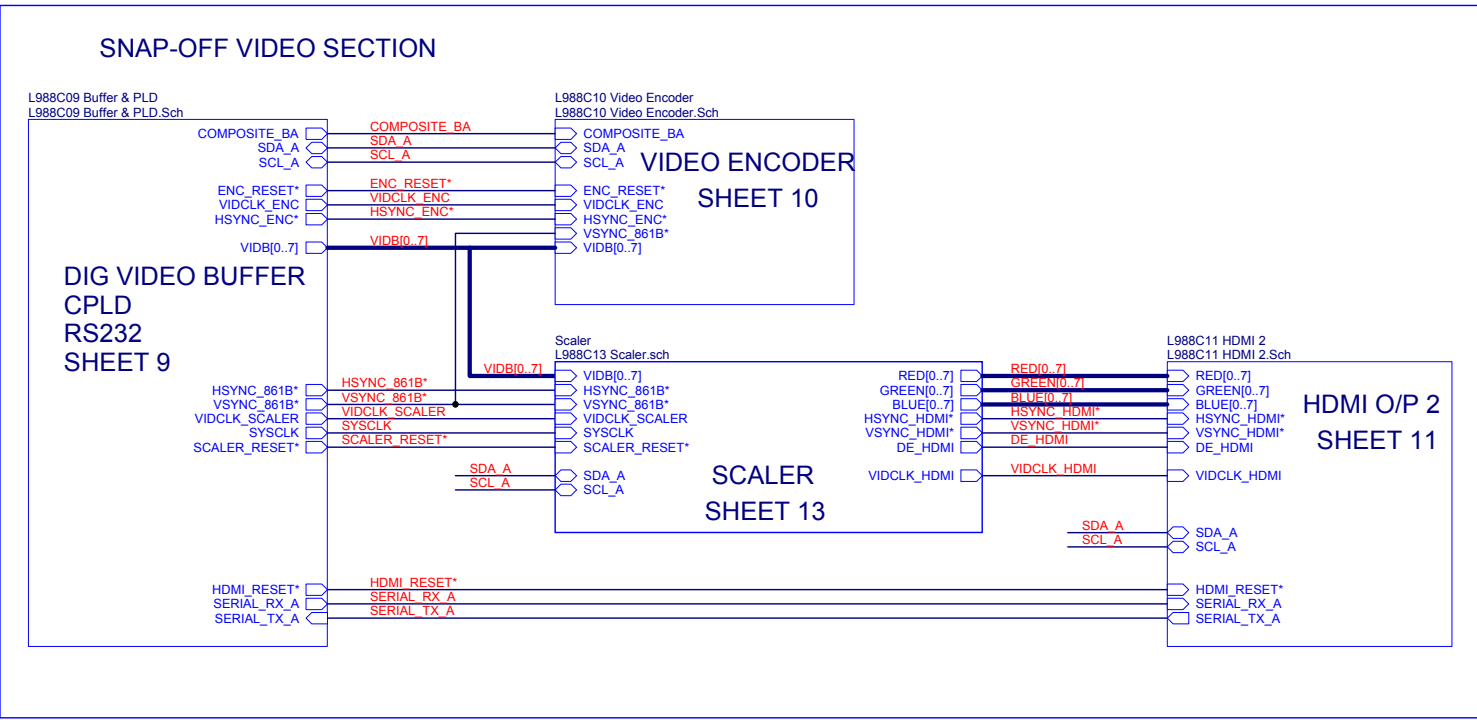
SNAP-OFF VIDEO SECTION

L988C09 Buffer & PLD
L988C09 Buffer & PLD.Sch

COMPOSITE_BA
SDA_A
SCL_A
ENC_RESET*
VIDCLK_ENC
HSYNC_ENC*
VIDB[0..7]

DIG VIDEO BUFFER
CPLD
RS232
SHEET 9

HSYNC_861B*
VSYNC_861B*
VIDCLK_SCALER
SYSCLK
SCALER_RESET*

HDMI_RESET*
SERIAL_RX_A
SERIAL_TX_A

COMPOSITE_BA
SDA_A
SCL_A
ENC_RESET*
VIDCLK_ENC
HSYNC_ENC*
VIDB[0..7]

L988C10 Video Encoder
L988C10 Video Encoder.Sch

COMPOSITE_BA
SDA_A
SCL_A
ENC_RESET*
VIDCLK_ENC
HSYNC_ENC*
VSYNC_861B*
VIDB[0..7]

VIDEO ENCODER
SHEET 10

VIDB[0..7]
HSYNC_861B*
VSYNC_861B*
VIDCLK_SCALER
SYSCLK
SCALER_RESET*

Scaler
L988C13 Scaler.sch

VIDB[0..7]
HSYNC_861B*
VSYNC_861B*
VIDCLK_SCALER
SYSCLK
SCALER_RESET*

SDA_A
SCL_A
SDA_A
SCL_A

SCALER
SHEET 13

RED[0..7]
GREEN[0..7]
BLUE[0..7]
HSYNC_HDMI*
VSYNC_HDMI*
DE_HDMI
VIDCLK_HDMI

RED[0..7]
GREEN[0..7]
BLUE[0..7]
HSYNC_HDMI*
VSYNC_HDMI*
DE_HDMI
VIDCLK_HDMI

L988C11 HDMI 2
L988C11 HDMI 2.Sch

RED[0..7]
GREEN[0..7]
BLUE[0..7]
HSYNC_HDMI*
VSYNC_HDMI*
DE_HDMI
VIDCLK_HDMI

HDMI O/P 2
SHEET 11

SDA_A
SCL_A
SDA_A
SCL_A

HDMI_RESET*
SERIAL_RX_A
SERIAL_TX_A

HDMI_RESET*
SERIAL_RX_A
SERIAL_TX_A